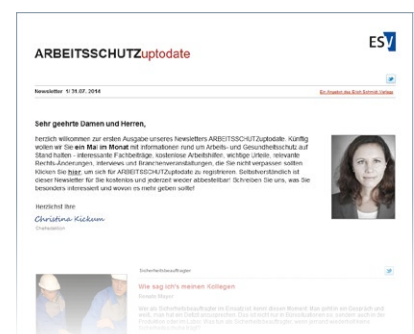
ESV

ARBEITSSCHUTZuptodate

Newsletter 1/31.07.2014

Ein Angebot des Erich Schmidt Verlags

Sehr geehrte Damen und Herren,

herzlich willkommen zur ersten Ausgabe unseres Newsletters ARBEITSSCHUTZuptodate. Künftig wollen wir Sie ein Mal im Monat mit Informationen rund um Arbeits- und Gesundheitsschutz auf Stand halten – interessante Fachbeiträge, kostenlose Arbeitshilfen, wichtige Urteile, relevante Rechts-Änderungen, Interviews und Branchenveranstaltungen, die Sie nicht verpassen sollten. Klicken Sie hier, um sich für ARBEITSSCHUTZuptodate zu registrieren. Selbstverständlich ist dieser Newsletter für Sie kostenlos und jederzeit wieder abbestellbar! Schreiben Sie uns, was Sie besonders interessiert und wovon es mehr geben sollte!

Herzlich Ihre

Christina Kickum

Chefredaktion

Sicherheitsbeauftragter

Wie sag ich's meinem Kollegen

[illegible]

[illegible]